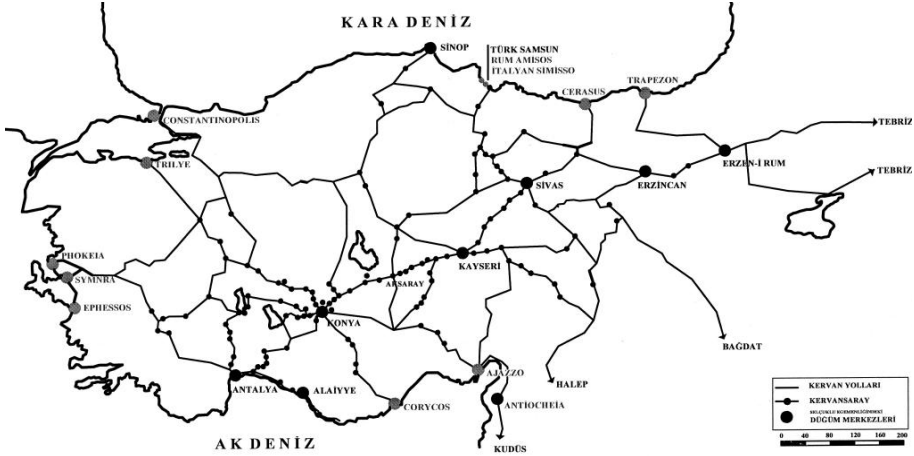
KARA DENİZ

SİNOP

TÜRK SAMSUN
RUM AMISOS
İTALYAN SIMISSO

CERASUS

TRAPEZON

TEBRİZ

TEBRİZ

CONSTANTINOPOLIS

TRİLYE

ERZEN-İ RUM

SİVAS

ERZİNCAN

PHOKEIA

SYMNRA

EPHESSOS

KAYSERİ

AKSARAY

KONYA

BAĞDAT

AJAZZO

HALEP

ANTALYA

ALAİYYE

CORYCOS

ANTIOCHEIA

KUDÜS

AK DENİZ

KERVAN YOLLARI

KERVANSARAY

SELÇUKLU EGEMENLİĞİNDEKİ
DÜĞÜM MERKEZLERİ

0 40 80 120 160 200